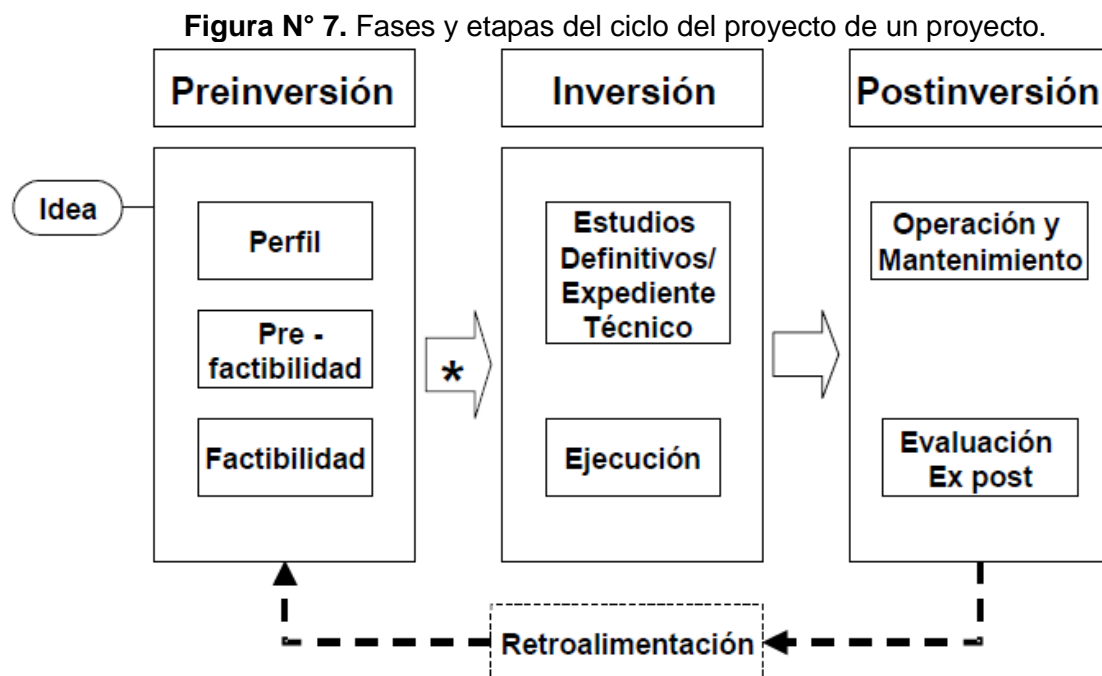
**Figura N° 7.** Fases y etapas del ciclo del proyecto de un proyecto.

Preinversión

Inversión

Postinversión

Idea

Perfil

Pre - factibilidad

Factibilidad

*

Estudios Definitivos/ Expediente Técnico

Ejecución

Operación y Mantenimiento

Evaluación Ex post

Retroalimentación